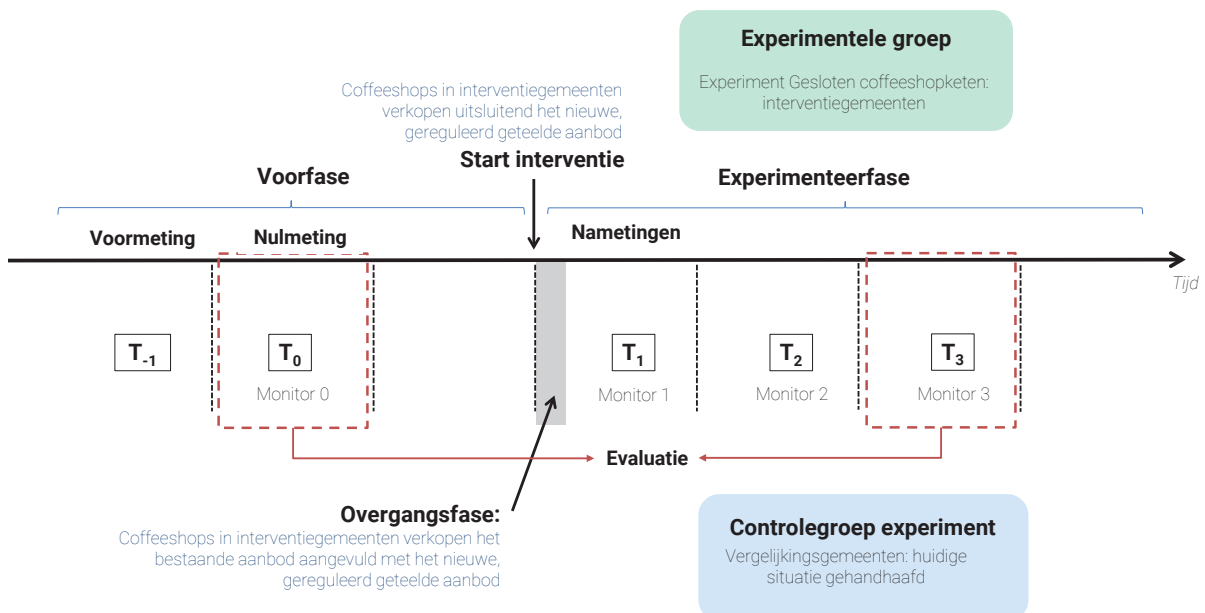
Experimentele groep

Experiment Gesloten coffeeshopketen: interventiegemeenten

Coffeeshops in interventiegemeenten verkopen uitsluitend het nieuwe, gereguleerd geteelde aanbod

Start interventie

Voorfase

Experimenteerfase

Voormeting

Nulmeting

Nametingen

Tijd

$T_{-1}$

$T_0$

Monitor 0

$T_1$

Monitor 1

$T_2$

Monitor 2

$T_3$

Monitor 3

Evaluatie

Overgangsfase:

Coffeeshops in interventiegemeenten verkopen het bestaande aanbod aangevuld met het nieuwe, gereguleerd geteelde aanbod

Controlegroep experiment

Vergelijkingsgemeenten: huidige situatie gehandhaafd